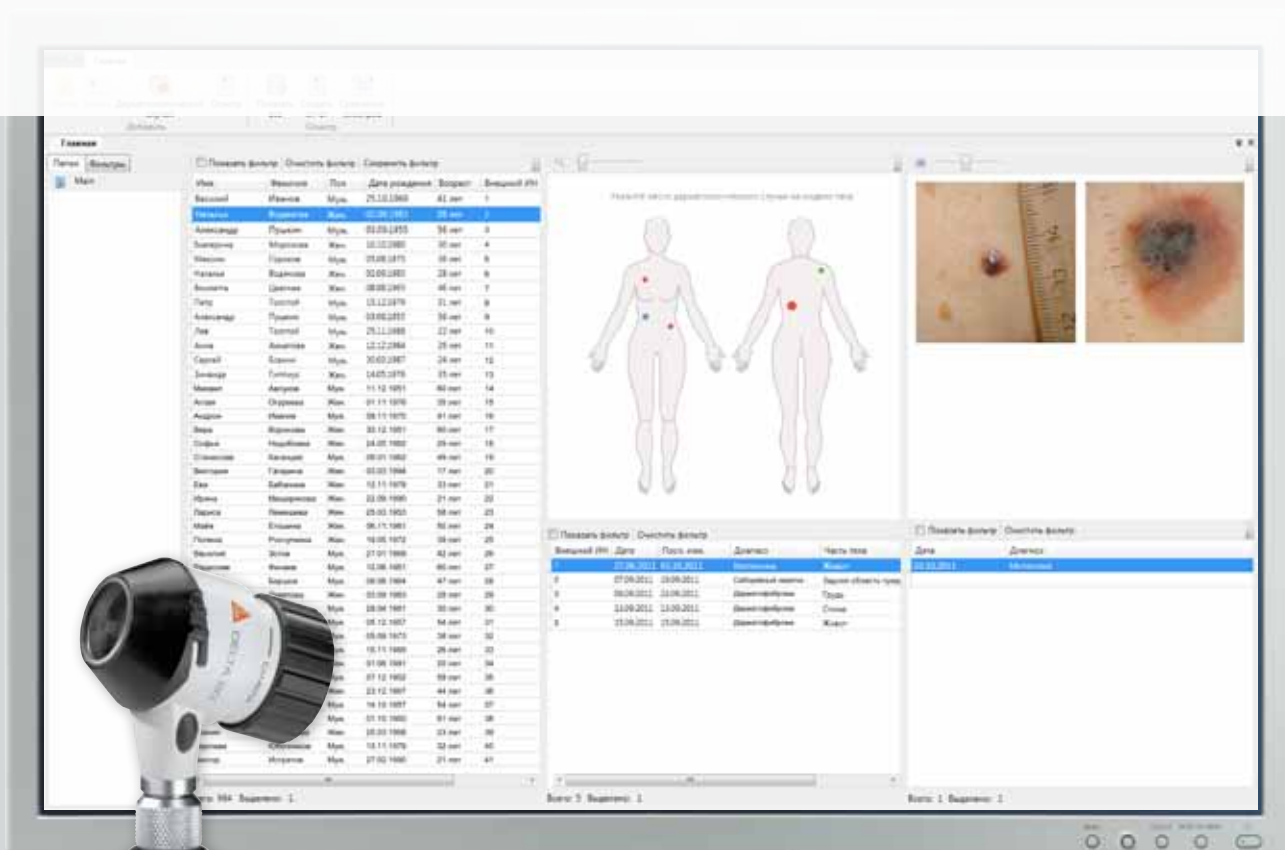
Главная

Папки | Фильтры

Мерт

Показать фильтр | Очистить фильтр | Сохранить фильтр

| Имя | Фамилия | Пол | Дата рождения | Возраст | Внешний ИН |
|---|---|---|---|---|---|
| Василий | Иванов | Муж. | 25.10.1969 | 41 лет | 1 |
| Наталья | Водонова | Жен. | 02.08.1983 | 28 лет | 2 |
| Александр | Пушкин | Муж. | 03.09.1955 | 56 лет | 3 |
| Екатерина | Морозова | Жен. | 10.10.1980 | 30 лет | 4 |
| Максим | Горлов | Муж. | 09.08.1975 | 36 лет | 5 |
| Наталья | Водонова | Жен. | 02.08.1983 | 28 лет | 6 |
| Виолетта | Цветкова | Жен. | 08.08.1965 | 46 лет | 7 |
| Петр | Толстой | Муж. | 15.12.1979 | 31 лет | 8 |
| Александр | Пушкин | Муж. | 03.09.1955 | 56 лет | 9 |
| Лев | Толстой | Муж. | 25.11.1988 | 22 лет | 10 |
| Анна | Ахматова | Жен. | 12.12.1984 | 26 лет | 11 |
| Сергей | Есенин | Муж. | 30.03.1987 | 24 лет | 12 |

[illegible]

Укажите место дерматоскопического снимка на модели тела

Показать фильтр | Очистить фильтр

| Внешний ИН | Дата | Посл. изм. | Диагноз | Часть тела |
|---|---|---|---|---|
| 1 | 27.09.2011 | 01.10.2011 | Меланома | Живот |
| 2 | 07.09.2011 | 19.09.2011 | Себорейный кератоз | Задняя область груди |
| 3 | 09.09.2011 | 22.09.2011 | Дерматофиброма | Грудь |
| 4 | 13.09.2011 | 13.09.2011 | Дерматофиброма | Спина |
| 5 | 15.09.2011 | 15.09.2011 | Дерматофиброма | Живот |

Показать фильтр | Очистить фильтр

| Дата | Диагноз |
|---|---|
| 02.10.2011 | Меланома |

Всего: 984 Выделено: 1

Всего: 5 Выделено: 1

Всего: 1 Выделено: 1

DELTA 20T